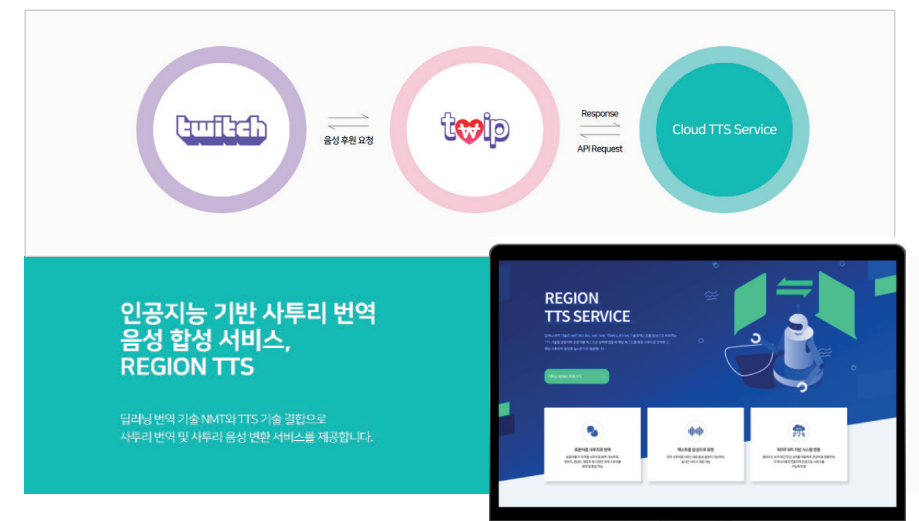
twitch

음성 후원 요청

twip

Response

API Request

Cloud TTS Service

인공지능 기반 사투리 번역 음성 합성 서비스, REGION TTS

딥러닝 번역 기술 NMT와 TTS 기술 결합으로 사투리 번역 및 사투리 음성 변환 서비스를 제공합니다.

REGION TTS SERVICE

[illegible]

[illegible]

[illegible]

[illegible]